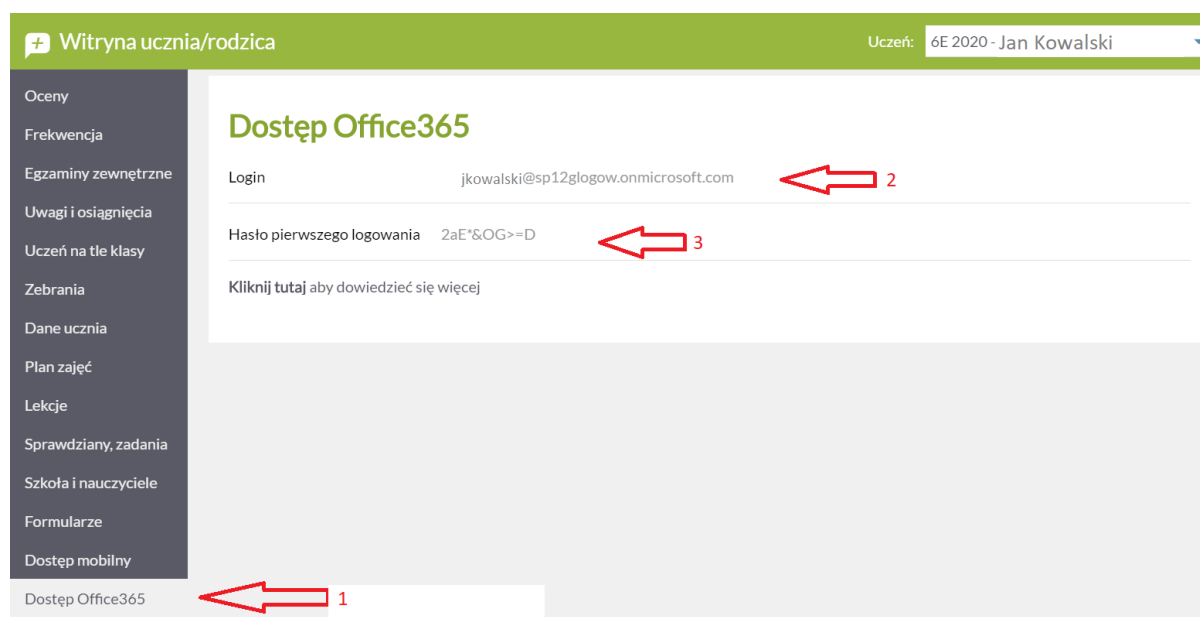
Witryna ucznia/rodzica

Uczeń: 6E 2020 - Jan Kowalski

Oceny
Frekwencja
Egzaminy zewnętrzne
Uwagi i osiągnięcia
Uczeń na tle klasy
Zebrania
Dane ucznia
Plan zajęć
Lekcje
Sprawdziany, zadania
Szkoła i nauczyciele
Formularze
Dostęp mobilny
Dostęp Office365

1

Dostęp Office365

Login jkowalski@sp12glogow.onmicrosoft.com

2

Hasło pierwszego logowania 2aE*&OG>=D

3

Kliknij tutaj aby dowiedzieć się więcej